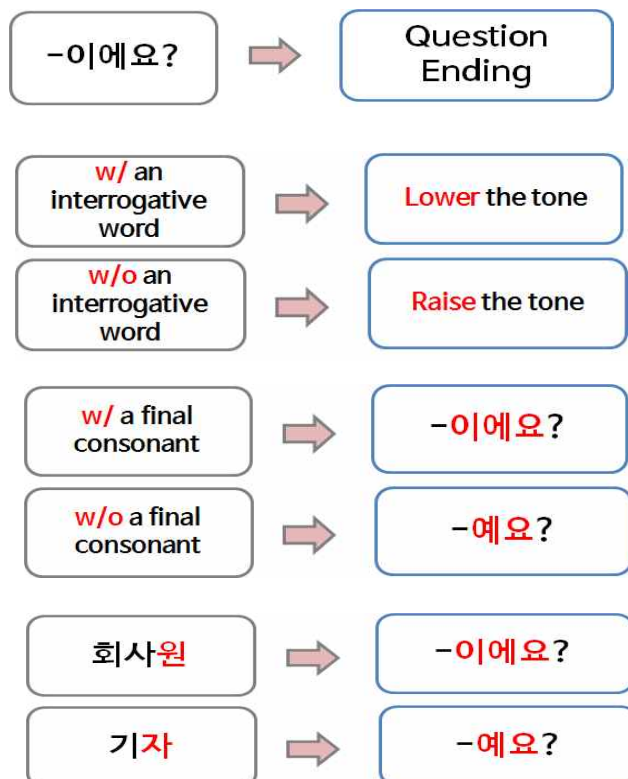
-이에요?

Question Ending

w/ an interrogative word

Lower the tone

w/o an interrogative word

Raise the tone

w/ a final consonant

-이에요?

w/o a final consonant

-예요?

회사원

-이에요?

기자

-예요?